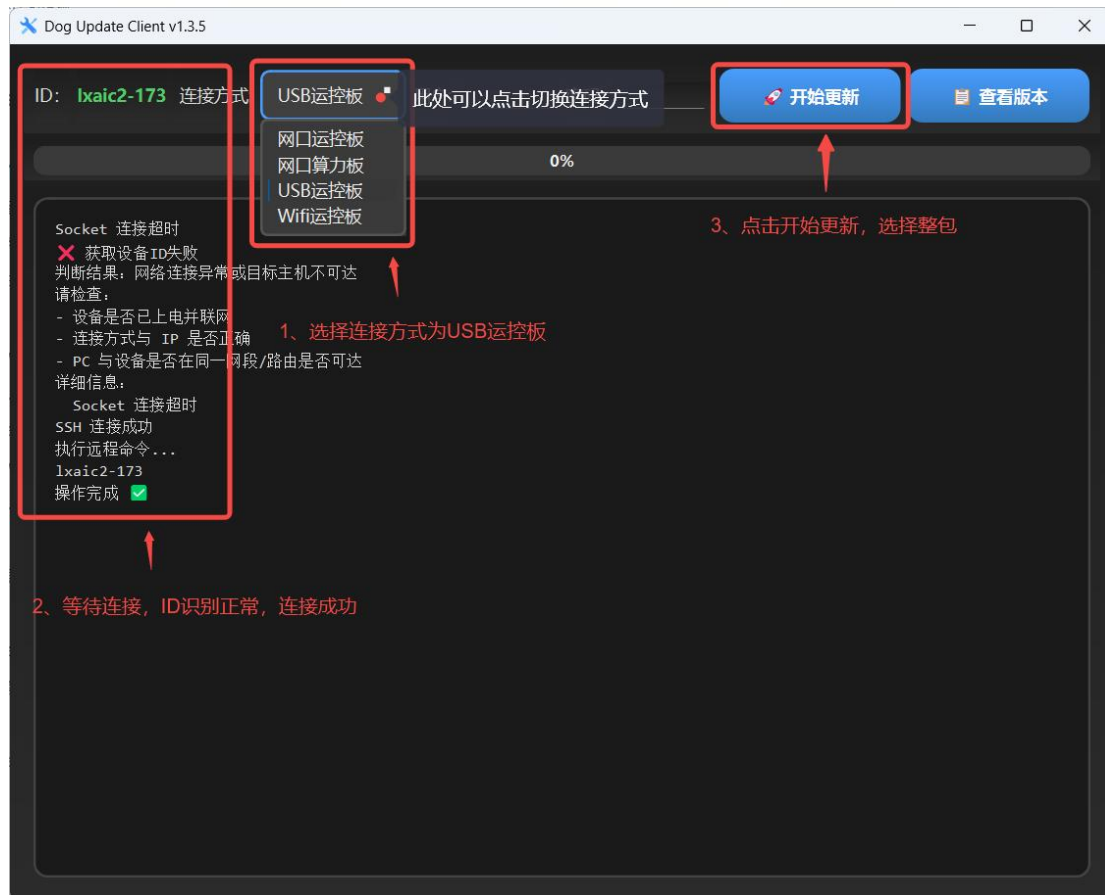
Dog Update Client v1.3.5

ID: lxaic2-173 连接方式 USB运控板 此处可以点击切换连接方式

开始更新 查看版本

网口运控板
网口算力板
USB运控板
Wifi运控板

0%

Socket 连接超时
获取设备ID失败
判断结果：网络连接异常或目标主机不可达
请检查：
- 设备是否已上电并联网
- 连接方式与 IP 是否正确
- PC 与设备是否在同一网段/路由是否可达
详细信息：
Socket 连接超时
SSH 连接成功
执行远程命令...
lxaic2-173
操作完成

1、选择连接方式为USB运控板

2、等待连接，ID识别正常，连接成功

3、点击开始更新，选择整包